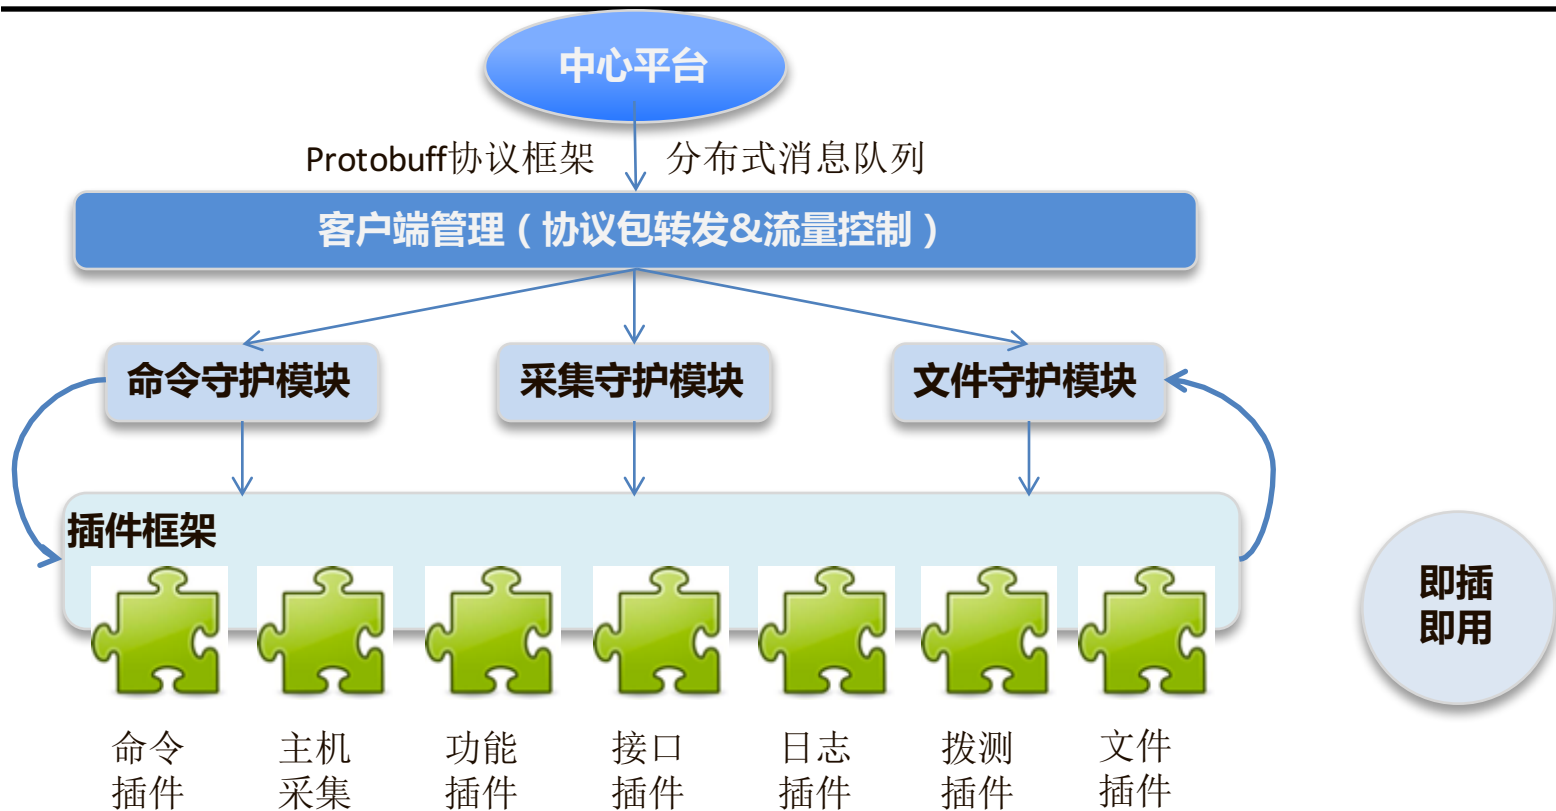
中心平台

Protobuff协议框架

分布式消息队列

客户端管理（协议包转发&流量控制）

命令守护模块

采集守护模块

文件守护模块

插件框架

即插即用

命令插件

主机采集

功能插件

接口插件

日志插件

拨测插件

文件插件